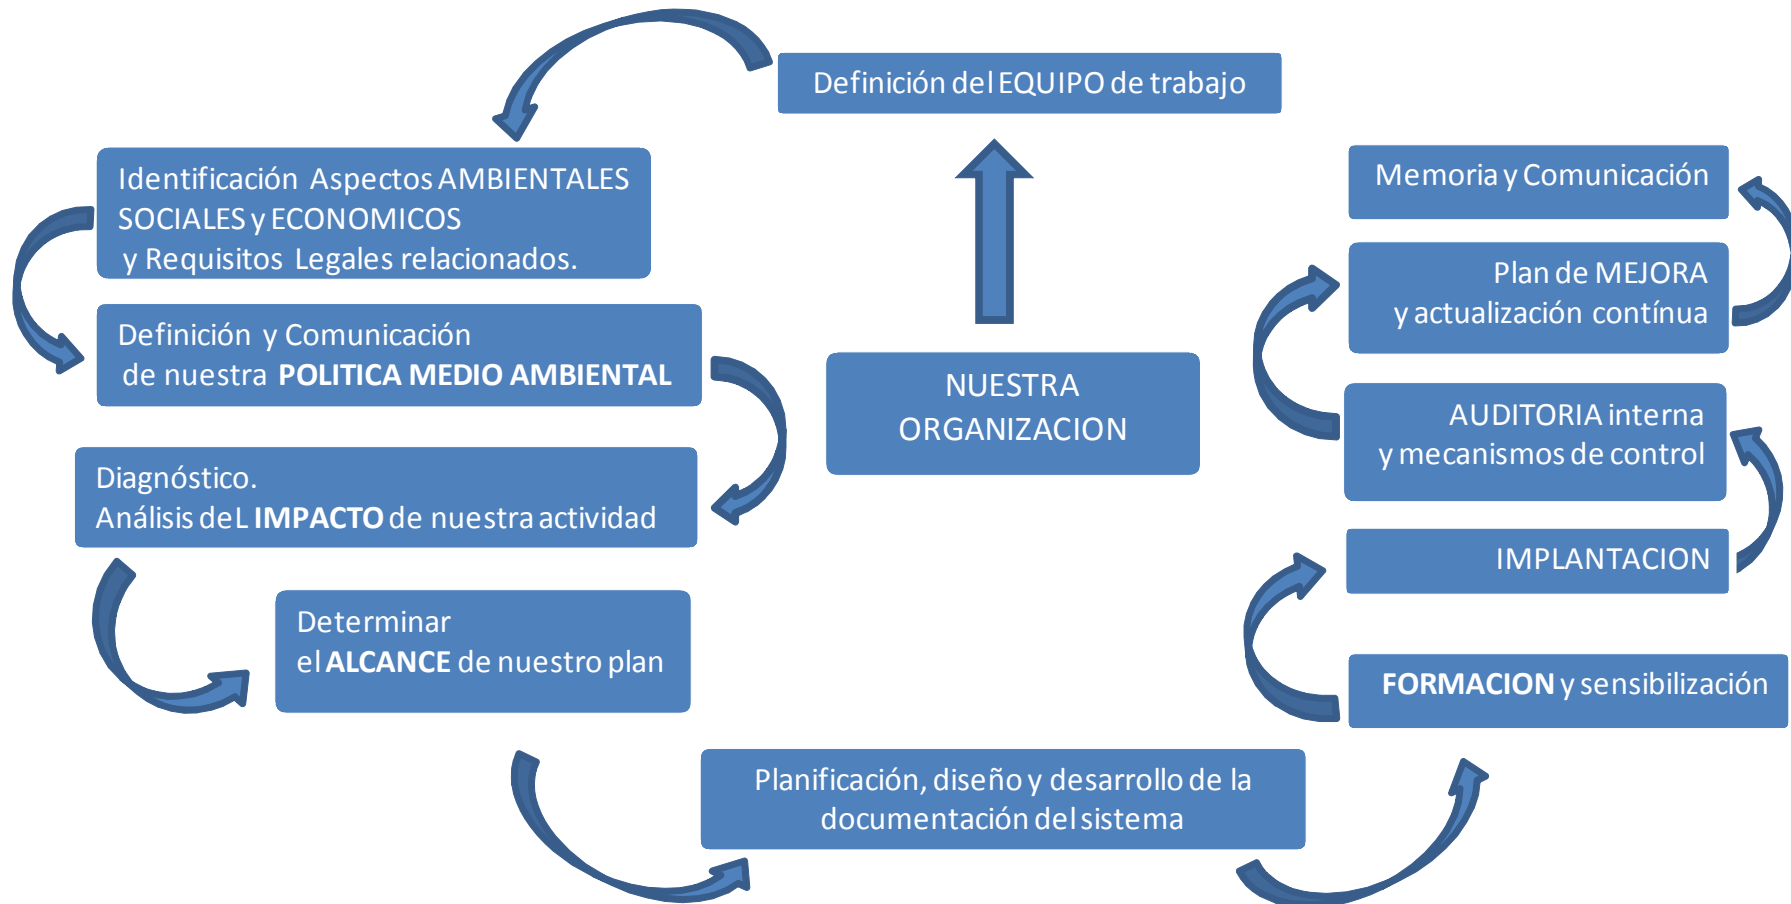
Definición del EQUIPO de trabajo

Identificación Aspectos AMBIENTALES SOCIALES y ECONOMICOS y Requisitos Legales relacionados.

Definición y Comunicación de nuestra **POLITICA MEDIO AMBIENTAL**

Diagnóstico.
Análisis deL **IMPACTO** de nuestra actividad

Determinar el **ALCANCE** de nuestro plan

NUESTRA ORGANIZACION

Memoria y Comunicación

Plan de MEJORA y actualización contínua

AUDITORIA interna y mecanismos de control

IMPLANTACION

**FORMACION** y sensibilización

Planificación, diseño y desarrollo de la documentación del sistema